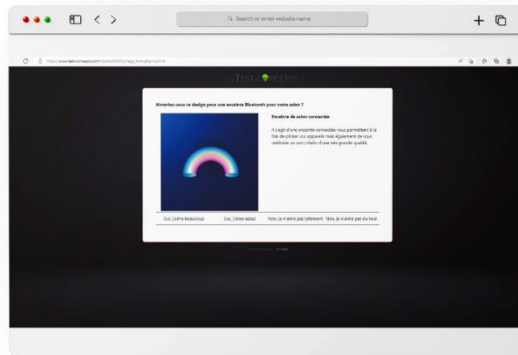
Q Search or enter website name

Aimeriez-vous ce design pour une enceinte Bluetooth pour votre salon ?

Enceinte de salon connectée

Il s'agit d'une enceinte connectée vous permettant à la fois de piloter vos appareils mais également de vous restituer un son cristallin d'une très grande qualité.

| Oui, j'aime beaucoup | Oui, j'aime assez | Non, je n'aime pas tellement | Non, je n'aime pas du tout |